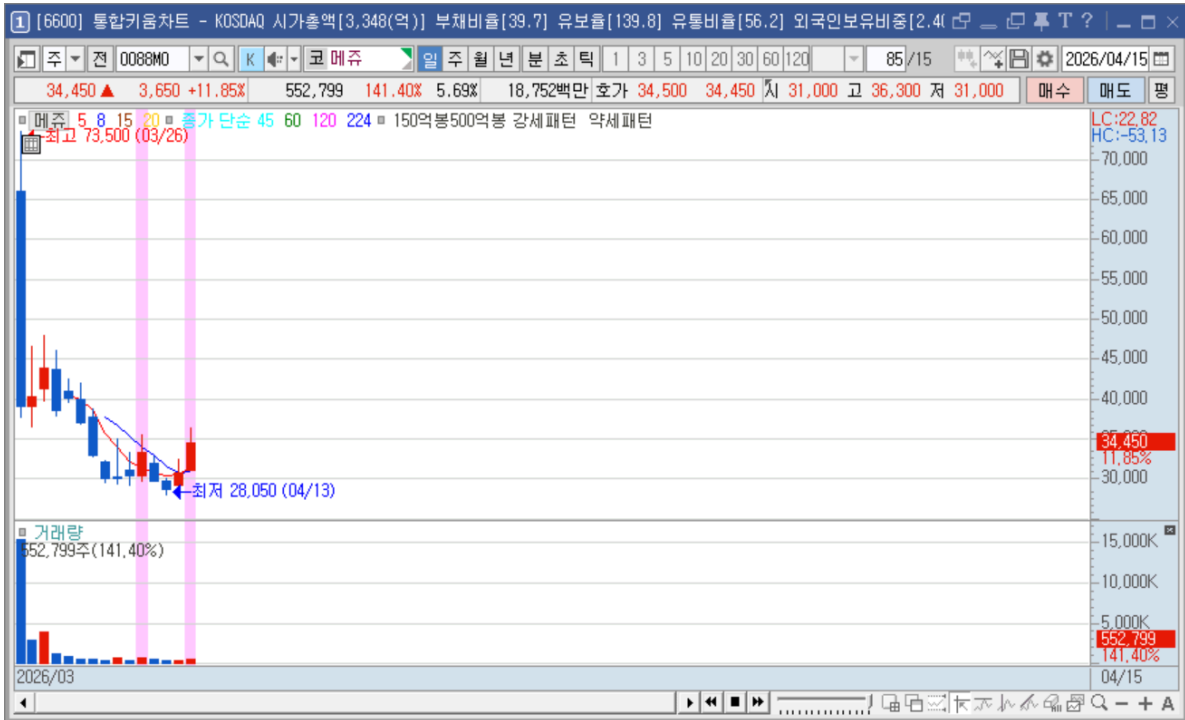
1 [6600] 통합키움차트 - KOSDAQ 시가총액[3,348(억)] 부채비율[39.7] 유보율[139.8] 유통비율[56.2] 외국인보유비중[2.4( T ?

주 전 0088M0 K 코 메쥬 일 주 월 년 분 초 틱 1 3 5 10 20 30 60 120 85/15 2026/04/15

34,450 ▲ 3,650 +11.85% 552,799 141.40% 5.69% 18,752백만 호가 34,500 34,450 시 31,000 고 36,300 저 31,000 매수 매도 평

메쥬 5 8 15 20 종가 단순 45 60 120 224 150억봉500억봉 강세패턴 약세패턴

최고 73,500 (03/26)

LC:22.82
HC:-53.13

70,000
65,000
60,000
55,000
50,000
45,000
40,000
35,000
34,450
11.85%
30,000

최저 28,050 (04/13)

거래량
552,799주(141.40%)

15,000K
10,000K
5,000K
552,799
141.40%

2026/03
04/15